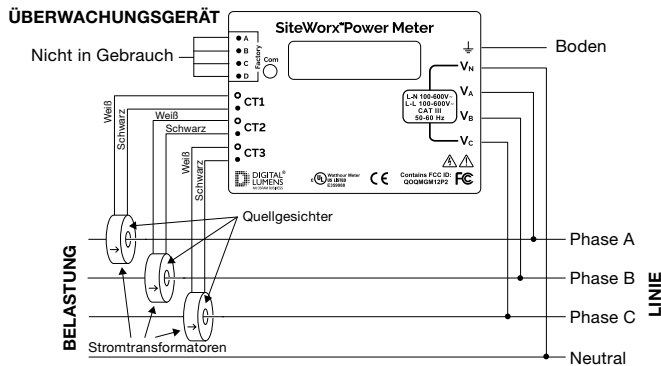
ÜBERWACHUNGSGERÄT

SiteWorx™ Power Meter

Nicht in Gebrauch

A
B
C
D
Factory
Com

Boden

$V_N$
$V_A$
$V_B$
$V_C$

L-N 100-600V~
L-L 100-600V~
CAT III
50-60 Hz

CT1
CT2
CT3

Weiß
Schwarz
Weiß
Schwarz
Weiß
Schwarz

DIGITAL LUMENS

Watthour Meter
UL LISTED
E359869

CE

Contains FCC ID:
QOQMGM12P2

FC

Quellgesichter

Phase A
Phase B
Phase C
Neutral

BELASTUNG

LINIE

Stromtransformatoren